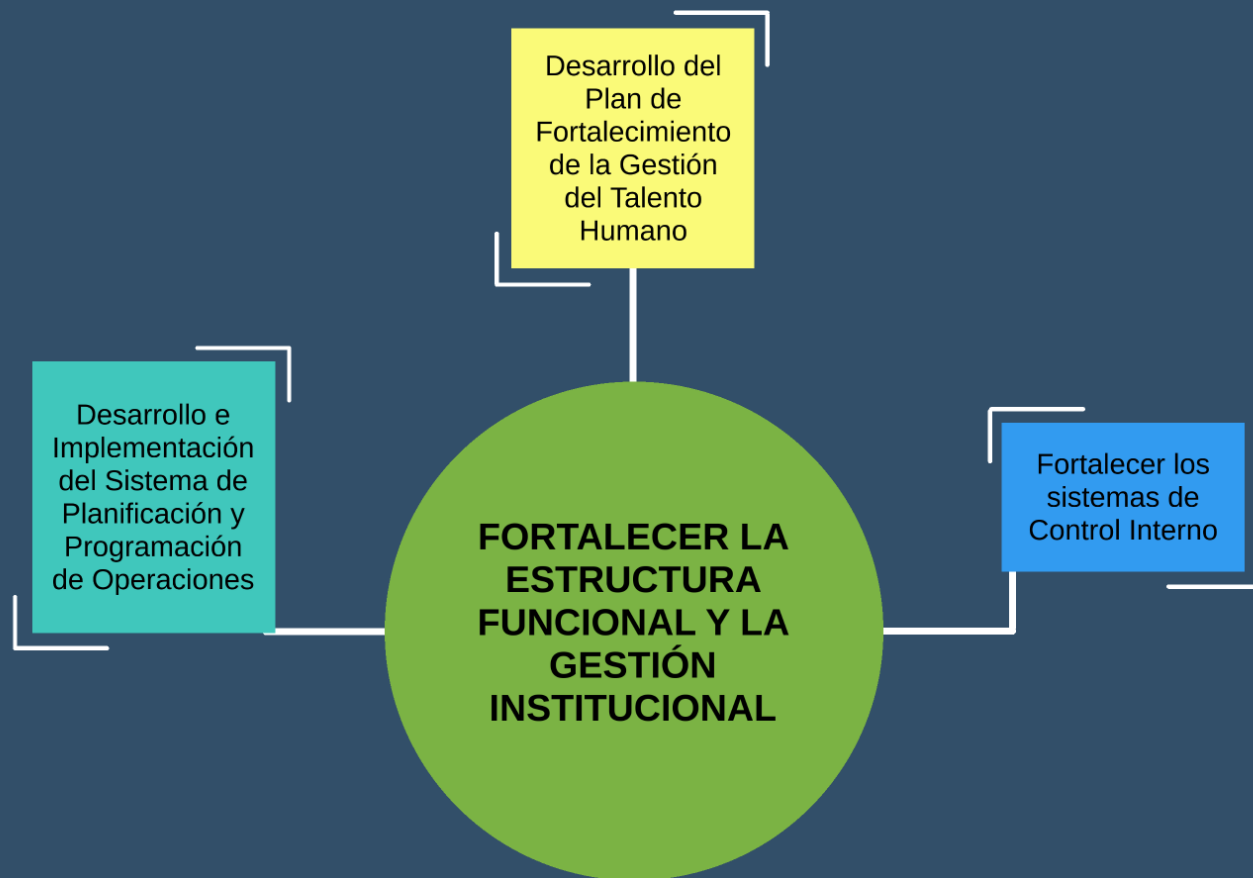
Desarrollo del Plan de Fortalecimiento de la Gestión del Talento Humano

Desarrollo e Implementación del Sistema de Planificación y Programación de Operaciones

FORTALECER LA ESTRUCTURA FUNCIONAL Y LA GESTIÓN INSTITUCIONAL

Fortalecer los sistemas de Control Interno